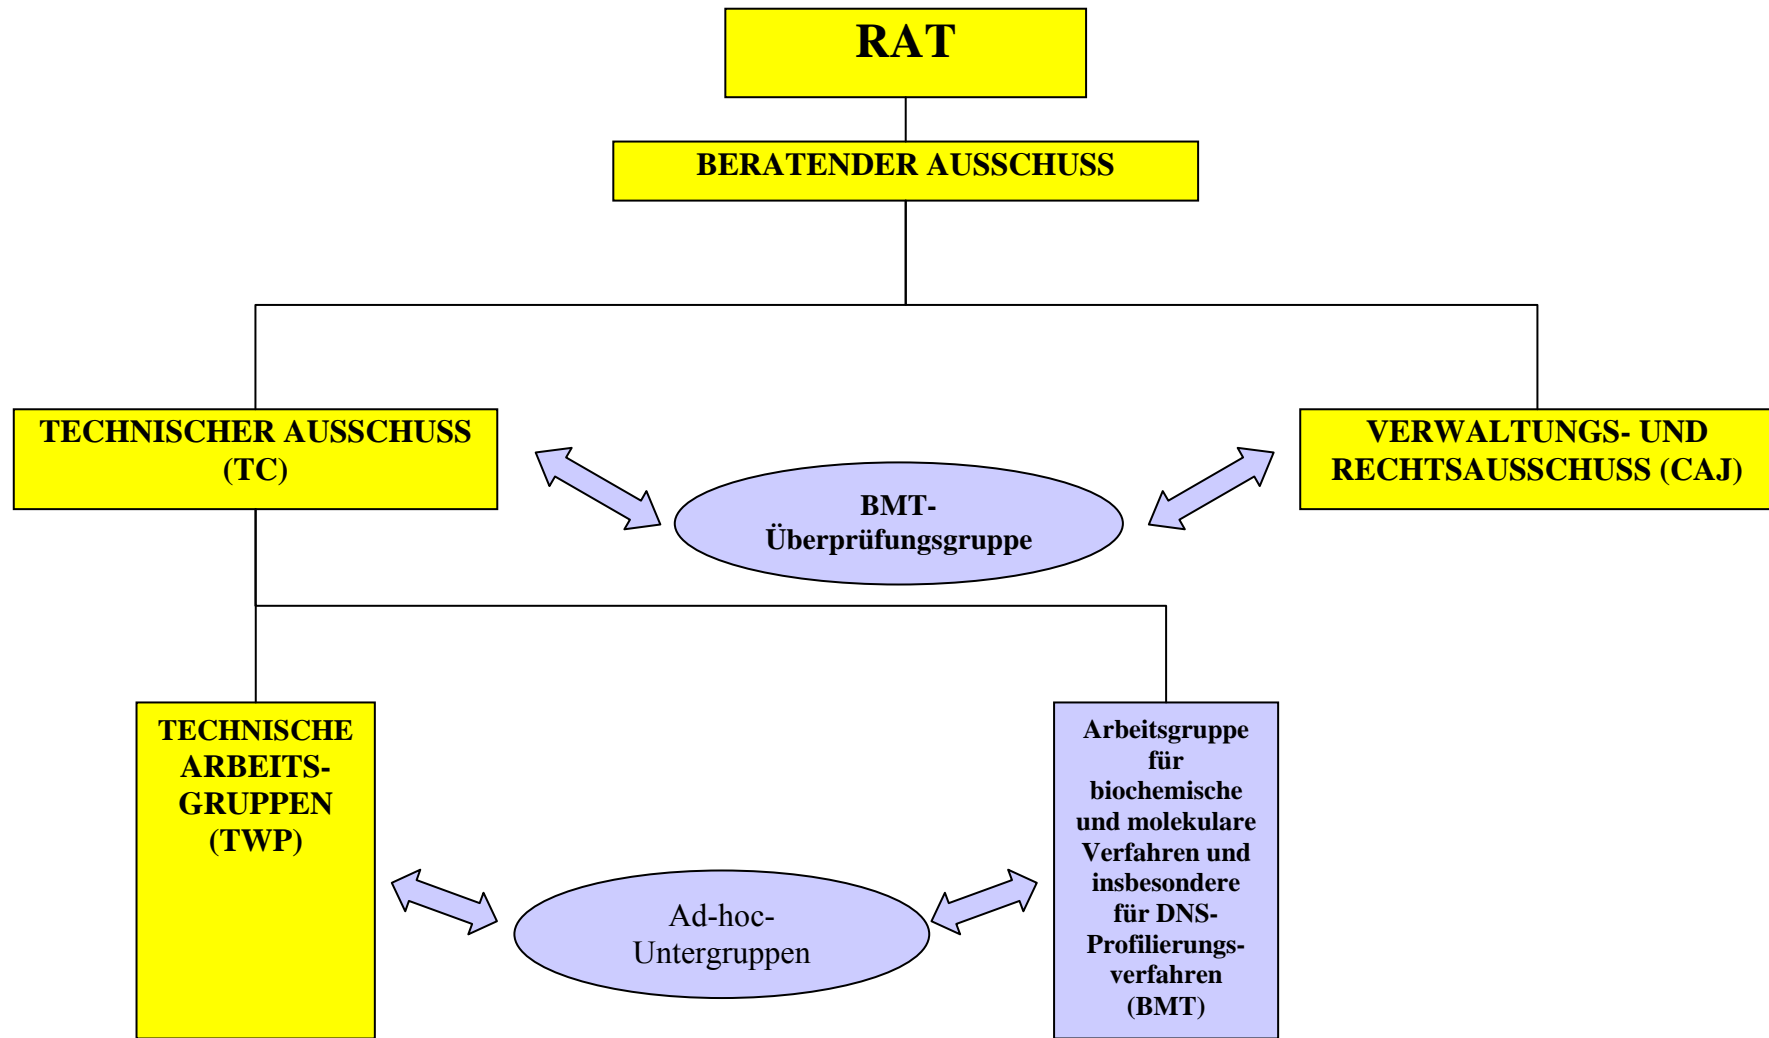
RAT

BERATENDER AUSSCHUSS

TECHNISCHER AUSSCHUSS (TC)

BMT-Überprüfungsgruppe

VERWALTUNGS- UND RECHTSAUSSCHUSS (CAJ)

TECHNISCHE ARBEITS-GRUPPEN (TWP)

Ad-hoc-Untergruppen

Arbeitsgruppe für biochemische und molekulare Verfahren und insbesondere für DNS-Profilierungsverfahren (BMT)